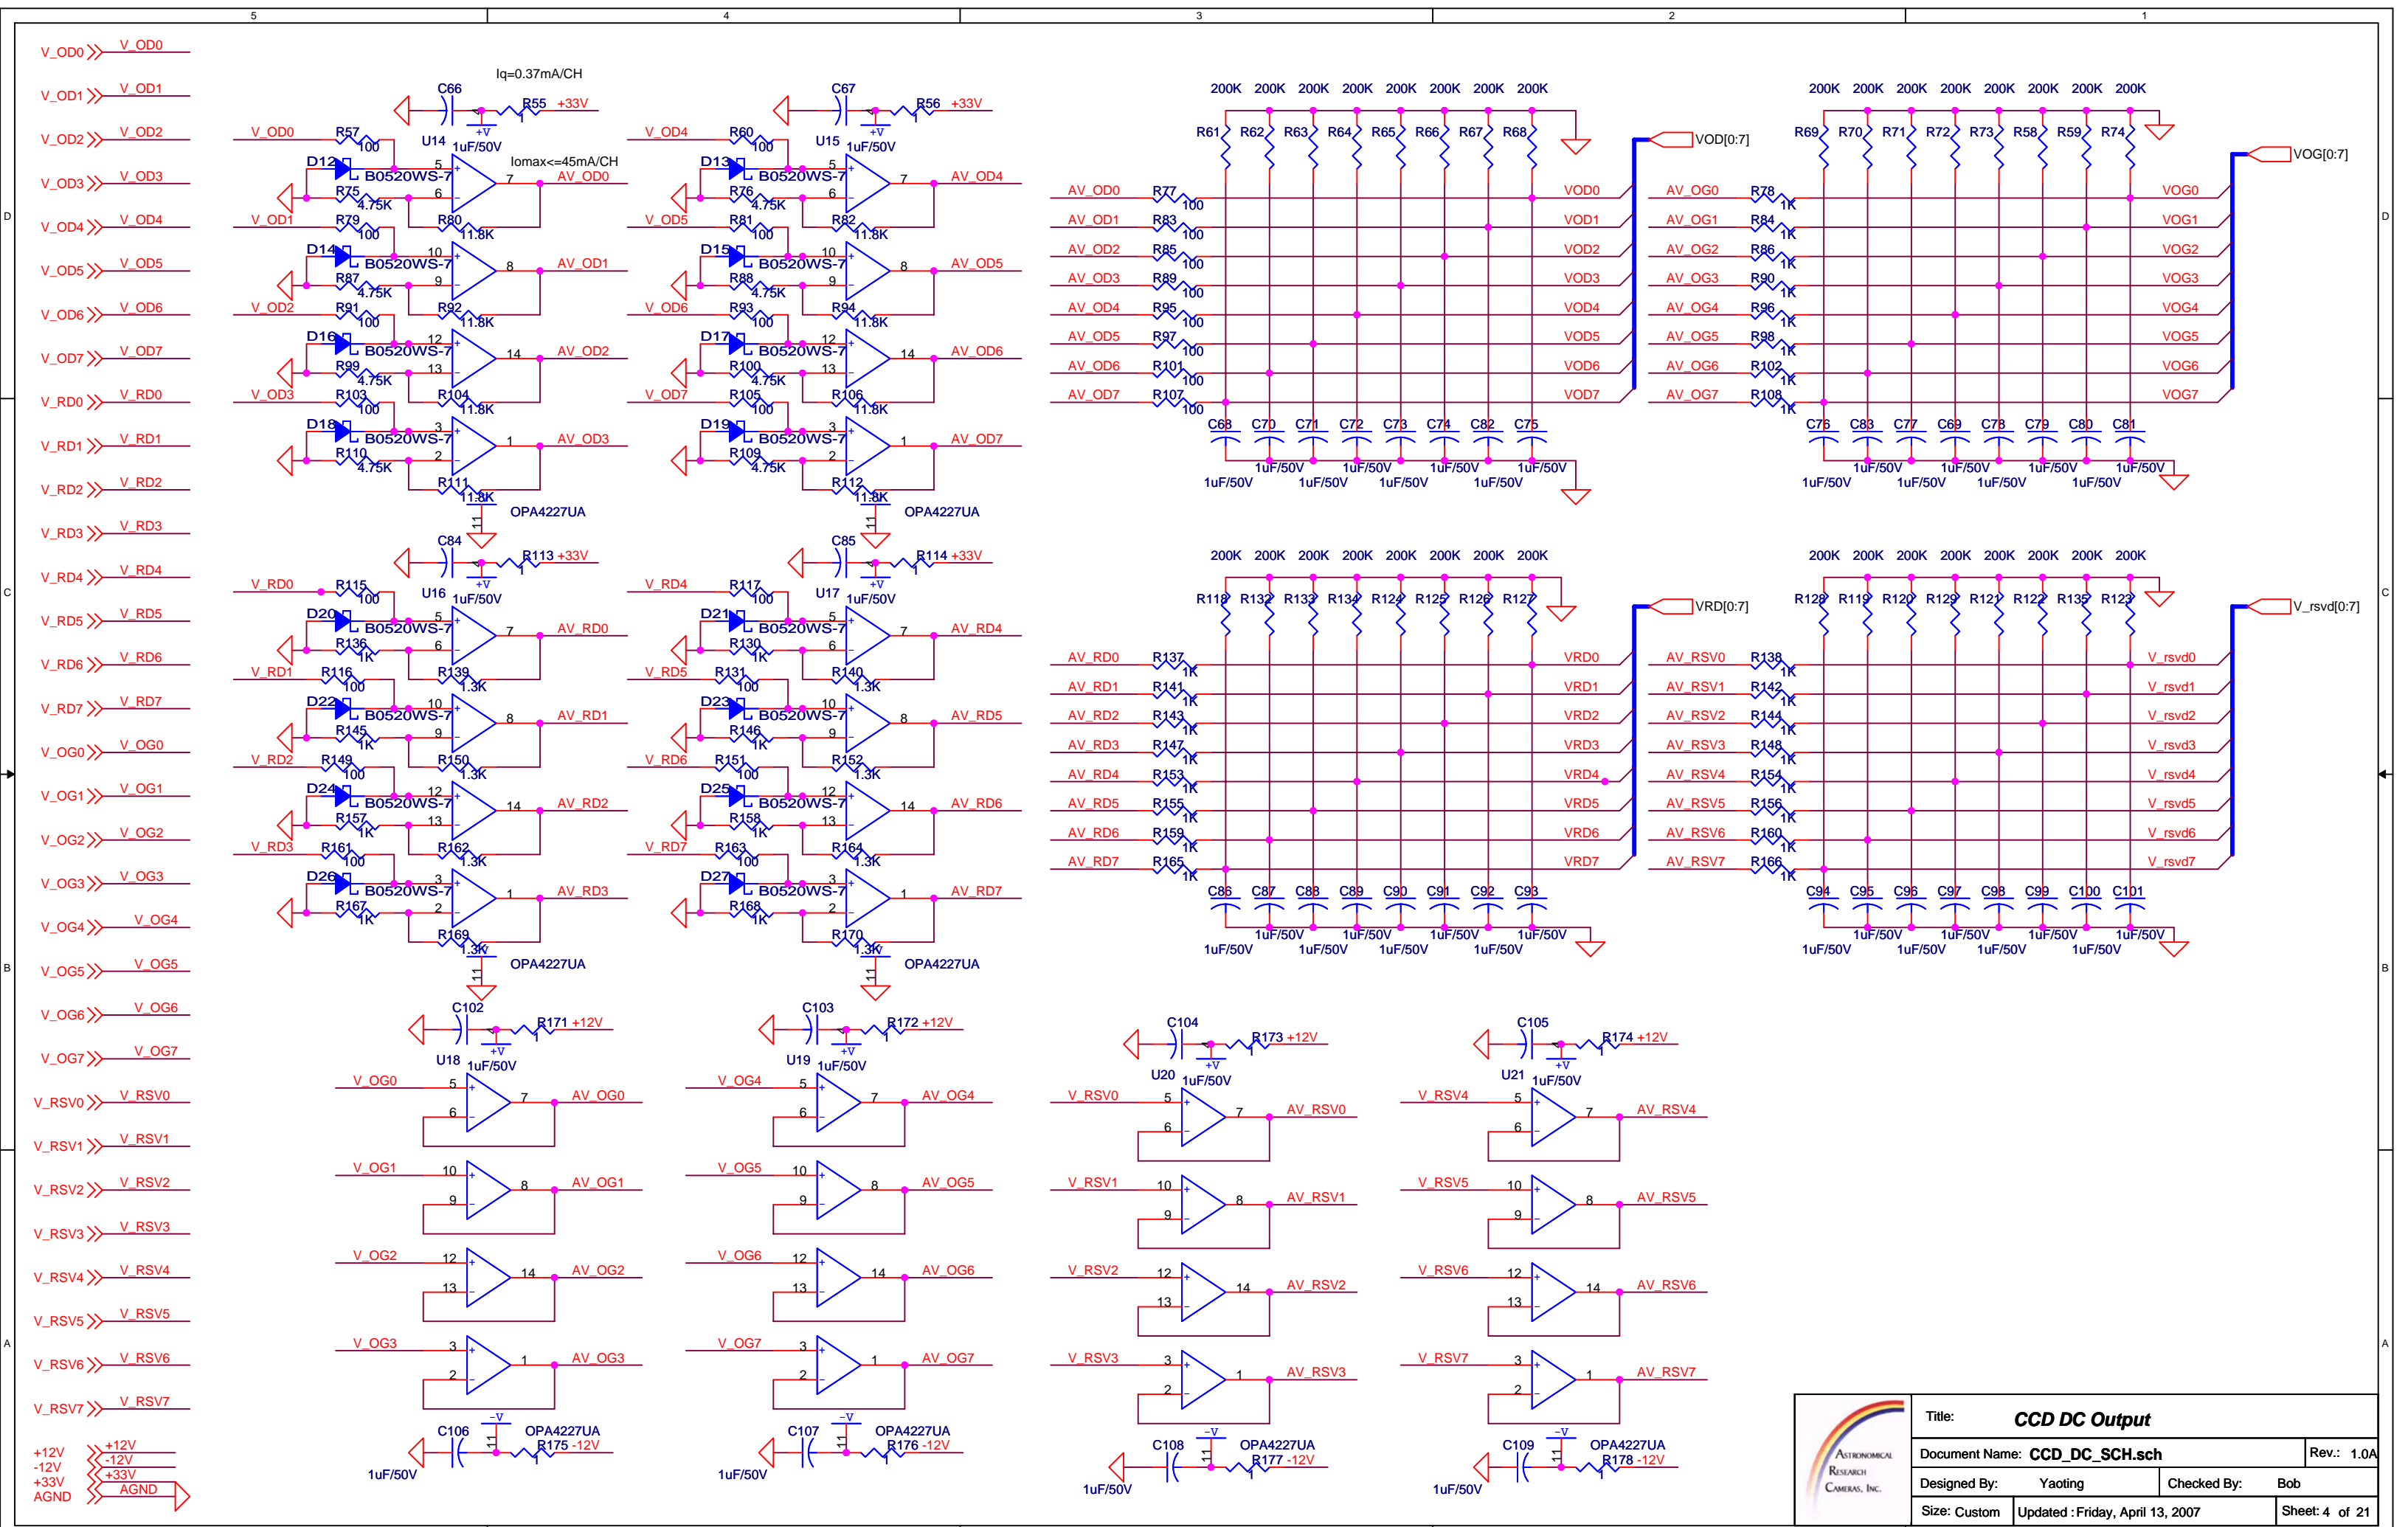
5 4 3 2 1

V_OD0 V_OD0
V_OD1 V_OD1
V_OD2 V_OD2
V_OD3 V_OD3
V_OD4 V_OD4
V_OD5 V_OD5
V_OD6 V_OD6
V_OD7 V_OD7
V_RD0 V_RD0
V_RD1 V_RD1
V_RD2 V_RD2
V_RD3 V_RD3
V_RD4 V_RD4
V_RD5 V_RD5
V_RD6 V_RD6
V_RD7 V_RD7
V_OG0 V_OG0
V_OG1 V_OG1
V_OG2 V_OG2
V_OG3 V_OG3
V_OG4 V_OG4
V_OG5 V_OG5
V_OG6 V_OG6
V_OG7 V_OG7
V_RSV0 V_RSV0
V_RSV1 V_RSV1
V_RSV2 V_RSV2
V_RSV3 V_RSV3
V_RSV4 V_RSV4
V_RSV5 V_RSV5
V_RSV6 V_RSV6
V_RSV7 V_RSV7
+12V +12V
-12V -12V
+33V +33V
AGND AGND

Iq=0.37mA/CH
C66 R55 +33V
U14 1uF/50V
Iomax<=45mA/CH
V_OD0 R57 100
D12 B0520WS-7 AV_OD0
R75 4.75K R80 11.8K
V_OD1 R79 100
D14 B0520WS-7 AV_OD1
R87 4.75K R92 11.8K
V_OD2 R91 100
D16 B0520WS-7 AV_OD2
R99 4.75K R104 11.8K
V_OD3 R103 100
D18 B0520WS-7 AV_OD3
R110 4.75K R111 11.8K
OPA4227UA

C67 R56 +33V
U15 1uF/50V
V_OD4 R60 100
D13 B0520WS-7 AV_OD4
R76 4.75K R82 11.8K
V_OD5 R81 100
D15 B0520WS-7 AV_OD5
R88 4.75K R94 11.8K
V_OD6 R93 100
D17 B0520WS-7 AV_OD6
R100 4.75K R106 11.8K
V_OD7 R105 100
D19 B0520WS-7 AV_OD7
R109 4.75K R112 11.8K
OPA4227UA

200K 200K 200K 200K 200K 200K 200K 200K
R61 R62 R63 R64 R65 R66 R67 R68
VOD[0:7]
AV_OD0 R77 100 VOD0
AV_OD1 R83 100 VOD1
AV_OD2 R85 100 VOD2
AV_OD3 R89 100 VOD3
AV_OD4 R95 100 VOD4
AV_OD5 R97 100 VOD5
AV_OD6 R101 100 VOD6
AV_OD7 R107 100 VOD7
C68 C70 C71 C72 C73 C74 C82 C75
1uF/50V 1uF/50V 1uF/50V 1uF/50V 1uF/50V 1uF/50V 1uF/50V 1uF/50V

200K 200K 200K 200K 200K 200K 200K 200K
R69 R70 R71 R72 R73 R58 R59 R74
VOG[0:7]
AV_OG0 R78 1K VOG0
AV_OG1 R84 1K VOG1
AV_OG2 R86 1K VOG2
AV_OG3 R90 1K VOG3
AV_OG4 R96 1K VOG4
AV_OG5 R98 1K VOG5
AV_OG6 R102 1K VOG6
AV_OG7 R108 1K VOG7
C76 C83 C77 C69 C78 C79 C80 C81
1uF/50V 1uF/50V 1uF/50V 1uF/50V 1uF/50V 1uF/50V 1uF/50V 1uF/50V

C84 R113 +33V
U16 1uF/50V
V_RD0 R115 100
D20 B0520WS-7 AV_RD0
R136 1K R139 1.3K
V_RD1 R116 100
D22 B0520WS-7 AV_RD1
R145 1K R150 1.3K
V_RD2 R149 100
D24 B0520WS-7 AV_RD2
R157 1K R162 1.3K
V_RD3 R161 100
D26 B0520WS-7 AV_RD3
R167 1K R169 1.3K
OPA4227UA

C85 R114 +33V
U17 1uF/50V
V_RD4 R117 100
D21 B0520WS-7 AV_RD4
R130 1K R140 1.3K
V_RD5 R131 100
D23 B0520WS-7 AV_RD5
R146 1K R152 1.3K
V_RD6 R151 100
D25 B0520WS-7 AV_RD6
R158 1K R164 1.3K
V_RD7 R163 100
D27 B0520WS-7 AV_RD7
R168 1K R170 1.3K
OPA4227UA

200K 200K 200K 200K 200K 200K 200K 200K
R118 R132 R133 R134 R124 R125 R126 R127
VRD[0:7]
AV_RD0 R137 1K VRD0
AV_RD1 R141 1K VRD1
AV_RD2 R143 1K VRD2
AV_RD3 R147 1K VRD3
AV_RD4 R153 1K VRD4
AV_RD5 R155 1K VRD5
AV_RD6 R159 1K VRD6
AV_RD7 R165 1K VRD7
C86 C87 C88 C89 C90 C91 C92 C93
1uF/50V 1uF/50V 1uF/50V 1uF/50V 1uF/50V 1uF/50V 1uF/50V 1uF/50V

200K 200K 200K 200K 200K 200K 200K 200K
R128 R119 R120 R129 R121 R122 R135 R123
V_rsvd[0:7]
AV_RSV0 R138 1K V_rsvd0
AV_RSV1 R142 1K V_rsvd1
AV_RSV2 R144 1K V_rsvd2
AV_RSV3 R148 1K V_rsvd3
AV_RSV4 R154 1K V_rsvd4
AV_RSV5 R156 1K V_rsvd5
AV_RSV6 R160 1K V_rsvd6
AV_RSV7 R166 1K V_rsvd7
C94 C95 C96 C97 C98 C99 C100 C101
1uF/50V 1uF/50V 1uF/50V 1uF/50V 1uF/50V 1uF/50V 1uF/50V 1uF/50V

C102 R171 +12V
U18 1uF/50V
V_OG0 AV_OG0
V_OG1 AV_OG1
V_OG2 AV_OG2
V_OG3 AV_OG3
C106 OPA4227UA R175 -12V 1uF/50V

C103 R172 +12V
U19 1uF/50V
V_OG4 AV_OG4
V_OG5 AV_OG5
V_OG6 AV_OG6
V_OG7 AV_OG7
C107 OPA4227UA R176 -12V 1uF/50V

C104 R173 +12V
U20 1uF/50V
V_RSV0 AV_RSV0
V_RSV1 AV_RSV1
V_RSV2 AV_RSV2
V_RSV3 AV_RSV3
C108 OPA4227UA R177 -12V 1uF/50V

C105 R174 +12V
U21 1uF/50V
V_RSV4 AV_RSV4
V_RSV5 AV_RSV5
V_RSV6 AV_RSV6
V_RSV7 AV_RSV7
C109 OPA4227UA R178 -12V 1uF/50V

Astronomical Research Cameras, Inc.
Title: CCD DC Output
Document Name: CCD_DC_SCH.sch Rev.: 1.0A
Designed By: Yaoting Checked By: Bob
Size: Custom Updated : Friday, April 13, 2007 Sheet: 4 of 21